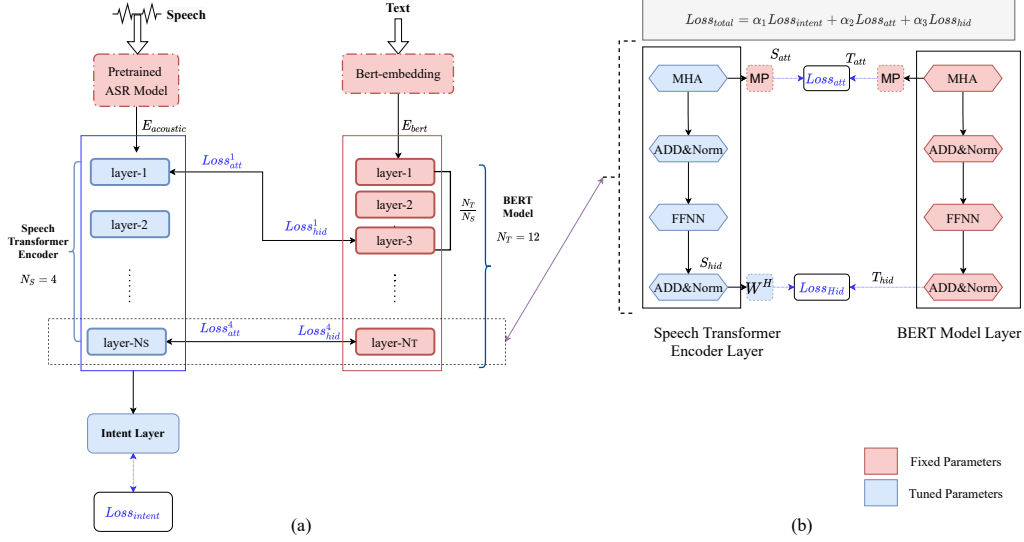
Speech

Text

Pretrained ASR Model

Bert-embedding

$E_{acoustic}$

$E_{bert}$

layer-1

layer-2

layer-1

layer-2

layer-3

$Loss_{att}^{1}$

$Loss_{hid}^{1}$

$\frac{N_T}{N_S}$

BERT Model

$N_T = 12$

Speech Transformer Encoder

$N_S = 4$

layer-NS

layer-NT

$Loss_{att}^{4}$

$Loss_{hid}^{4}$

Intent Layer

$Loss_{intent}$

(a)

$Loss_{total} = \alpha_1 Loss_{intent} + \alpha_2 Loss_{att} + \alpha_3 Loss_{hid}$

MHA

MP

$S_{att}$

$Loss_{att}$

$T_{att}$

MP

MHA

ADD&Norm

ADD&Norm

FFNN

FFNN

$S_{hid}$

ADD&Norm

$W^H$

$Loss_{Hid}$

$T_{hid}$

ADD&Norm

Speech Transformer Encoder Layer

BERT Model Layer

Fixed Parameters

Tuned Parameters

(b)